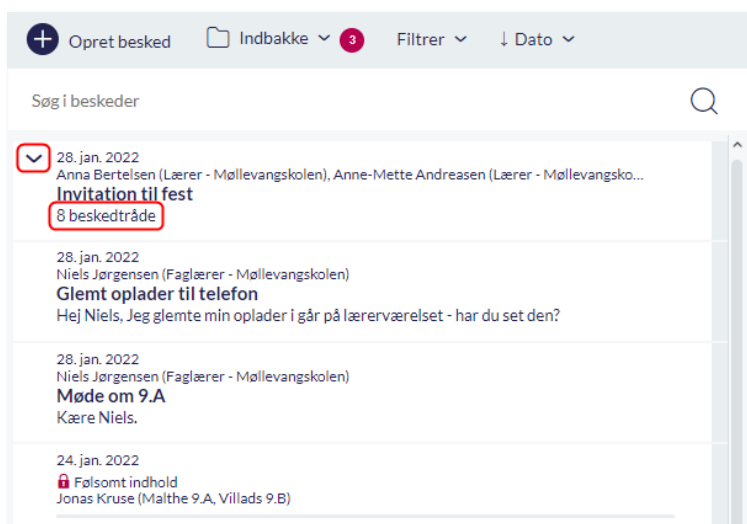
Opret besked
Indbakke 3
Filtrer
↓ Dato

Søg i beskeder

28. jan. 2022
Anna Bertelsen (Lærer - Møllevangskolen), Anne-Mette Andreasen (Lærer - Møllevangsko...
Invitation til fest
8 beskedtråde

28. jan. 2022
Niels Jørgensen (Faglærer - Møllevangskolen)
Glemt oplader til telefon
Hej Niels, Jeg glemte min oplader i går på lærerværelset - har du set den?

28. jan. 2022
Niels Jørgensen (Faglærer - Møllevangskolen)
Møde om 9.A
Kære Niels.

24. jan. 2022
Følsomt indhold
Jonas Kruse (Malthe 9.A, Villads 9.B)